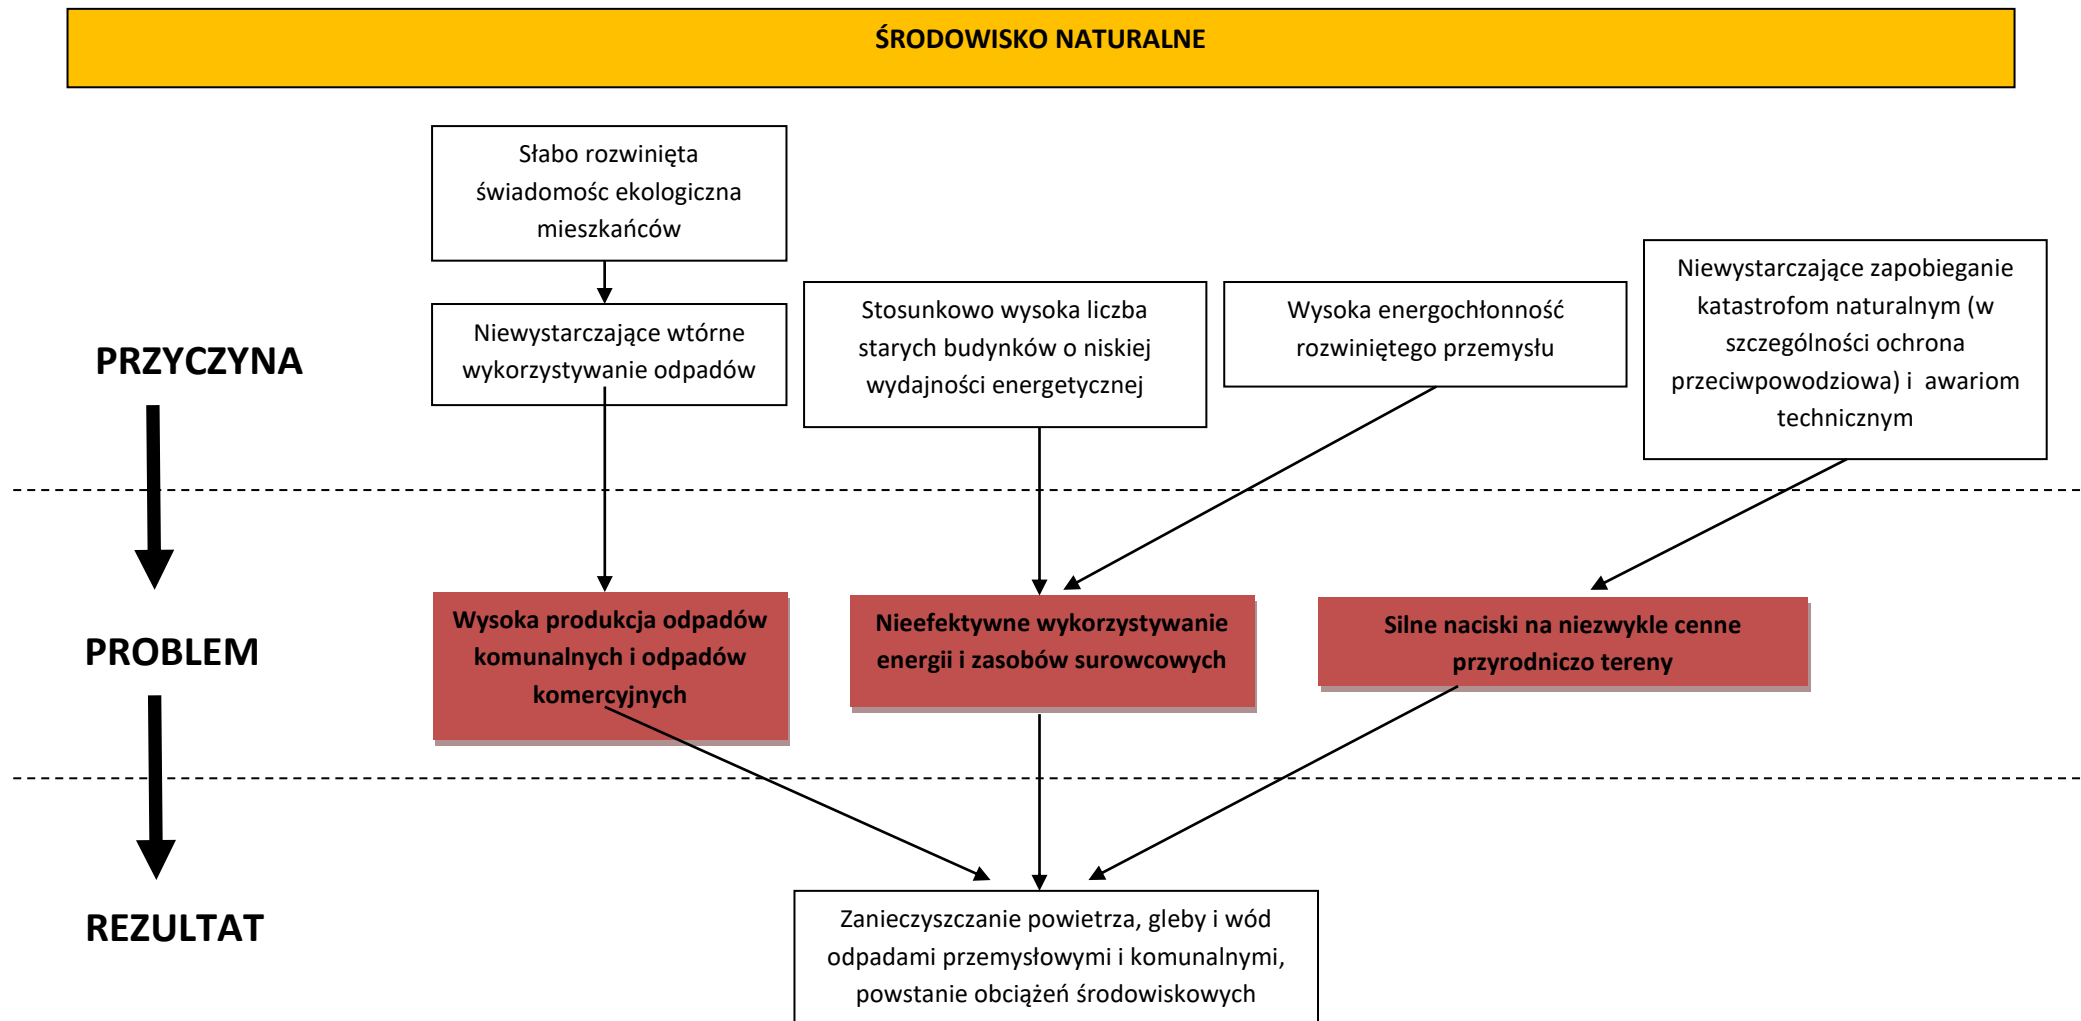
ŚRODOWISKO NATURALNE

PRZYCZYNA

Słabo rozwinięta świadomośc ekologiczna mieszkańców

Niewystarczające wtórne wykorzystywanie odpadów

Stosunkowo wysoka liczba starych budynków o niskiej wydajności energetycznej

Wysoka energochłonność rozwiniętego przemysłu

Niewystarczające zapobieganie katastrofom naturalnym (w szczególności ochrona przeciwpowodziowa) i awariom technicznym

PROBLEM

Wysoka produkcja odpadów komunalnych i odpadów komercyjnych

Nieefektywne wykorzystywanie energii i zasobów surowcowych

Silne naciski na niezwykle cenne przyrodniczo tereny

REZULTAT

Zanieczyszczanie powietrza, gleby i wód odpadami przemysłowymi i komunalnymi, powstanie obciążeń środowiskowych